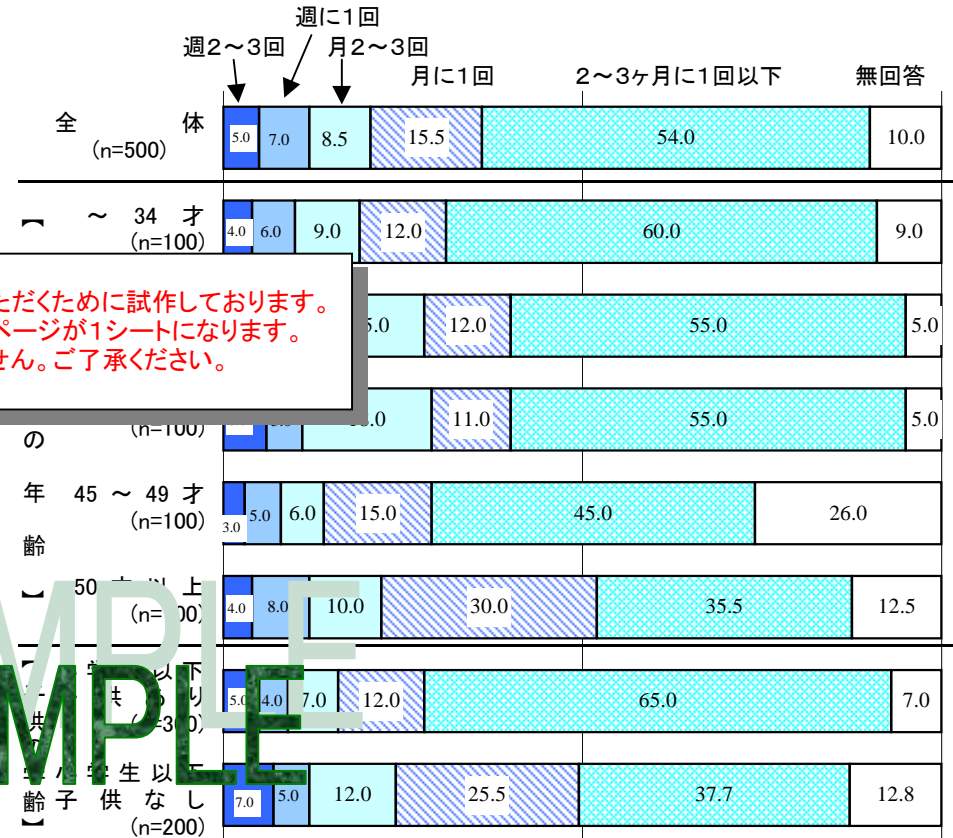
週に1回
週2～3回
月2～3回
月に1回
2～3ヶ月に1回以下
無回答

全 体
(n=500)
5.0 7.0 8.5 15.5 54.0 10.0

【 ～ 34 才
(n=100)
4.0 6.0 9.0 12.0 60.0 9.0

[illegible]だくために試作しております。
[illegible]ページが1シートになります。
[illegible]せん。ご了承ください。

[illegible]5.0 12.0 55.0 5.0

の
(n=100)
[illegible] 11.0 55.0 5.0

年 45 ～ 49 才
(n=100)
3.0 5.0 6.0 15.0 45.0 26.0

齢

】 50 才 以 上
(n=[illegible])
4.0 8.0 10.0 30.0 35.5 12.5

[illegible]
(n=300)
5.0 4.0 7.0 12.0 65.0 7.0

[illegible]小学生以下
齢 子 供 な し
】
(n=200)
7.0 5.0 12.0 25.5 37.7 12.8

SAMPLE
SAMPLE